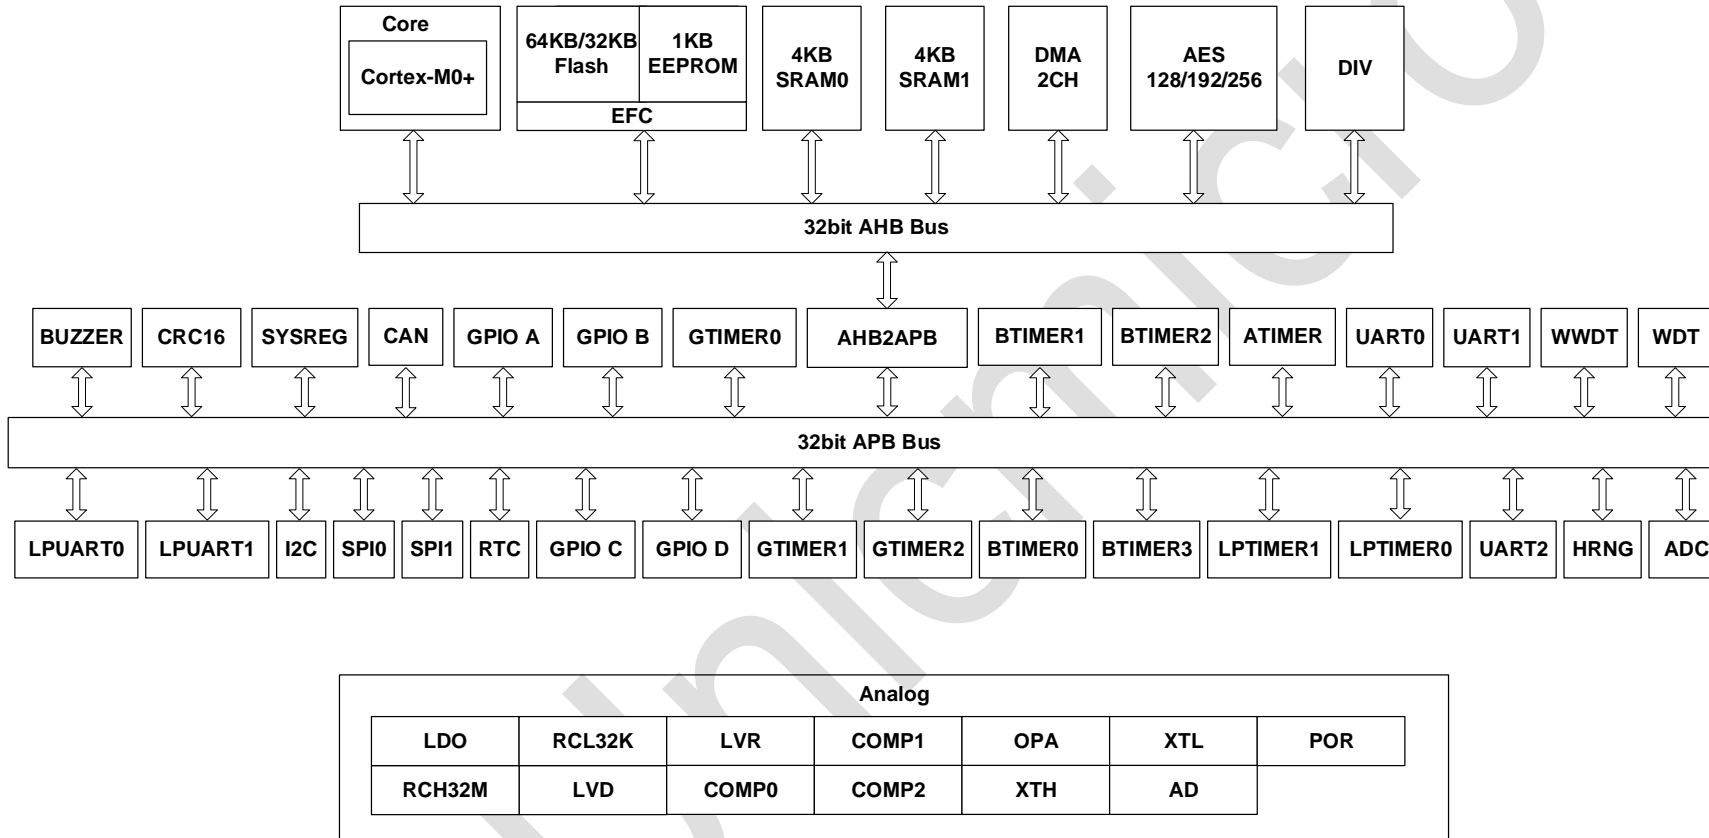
Core
Cortex-M0+
64KB/32KB Flash
1KB EEPROM
EFC
4KB SRAM0
4KB SRAM1
DMA 2CH
AES 128/192/256
DIV

32bit AHB Bus

BUZZER
CRC16
SYSREG
CAN
GPIO A
GPIO B
GTIMER0
AHB2APB
BTIMER1
BTIMER2
ATIMER
UART0
UART1
WWDT
WDT

32bit APB Bus

LPUART0
LPUART1
I2C
SPI0
SPI1
RTC
GPIO C
GPIO D
GTIMER1
GTIMER2
BTIMER0
BTIMER3
LPTIMER1
LPTIMER0
UART2
HRNG
ADC

Analog

| LDO | RCL32K | LVR | COMP1 | OPA | XTL | POR |
|---|---|---|---|---|---|---|
| RCH32M | LVD | COMP0 | COMP2 | XTH | AD | |